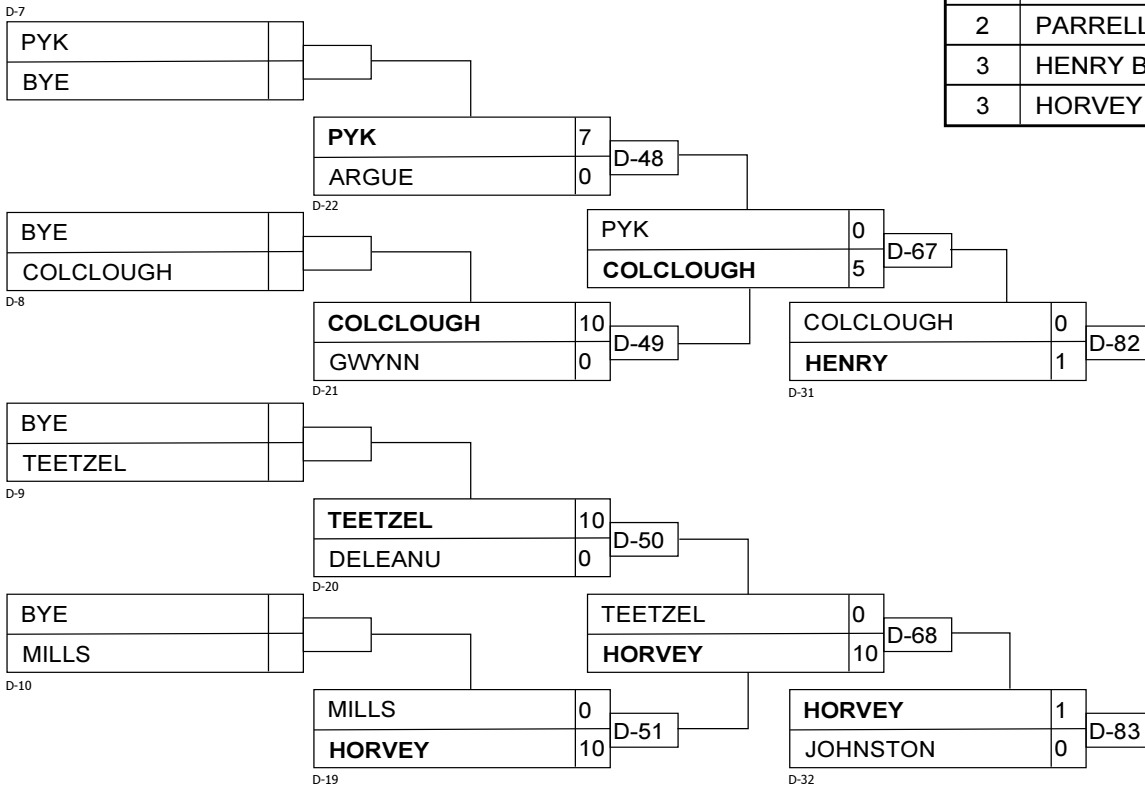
D-7
PYK
BYE

| 2 | PARRELL |
|---|---|
| 3 | HENRY B |
| 3 | HORVEY |

PYK 7
ARGUE 0
D-22
D-48

BYE
COLCLOUGH
D-8

PYK 0
COLCLOUGH 5
D-67

COLCLOUGH 10
GWYNN 0
D-21
D-49

COLCLOUGH 0
HENRY 1
D-31
D-82

BYE
TEETZEL
D-9

TEETZEL 10
DELEANU 0
D-20
D-50

BYE
MILLS
D-10

TEETZEL 0
HORVEY 10
D-68

MILLS 0
HORVEY 10
D-19
D-51

HORVEY 1
JOHNSTON 0
D-32
D-83